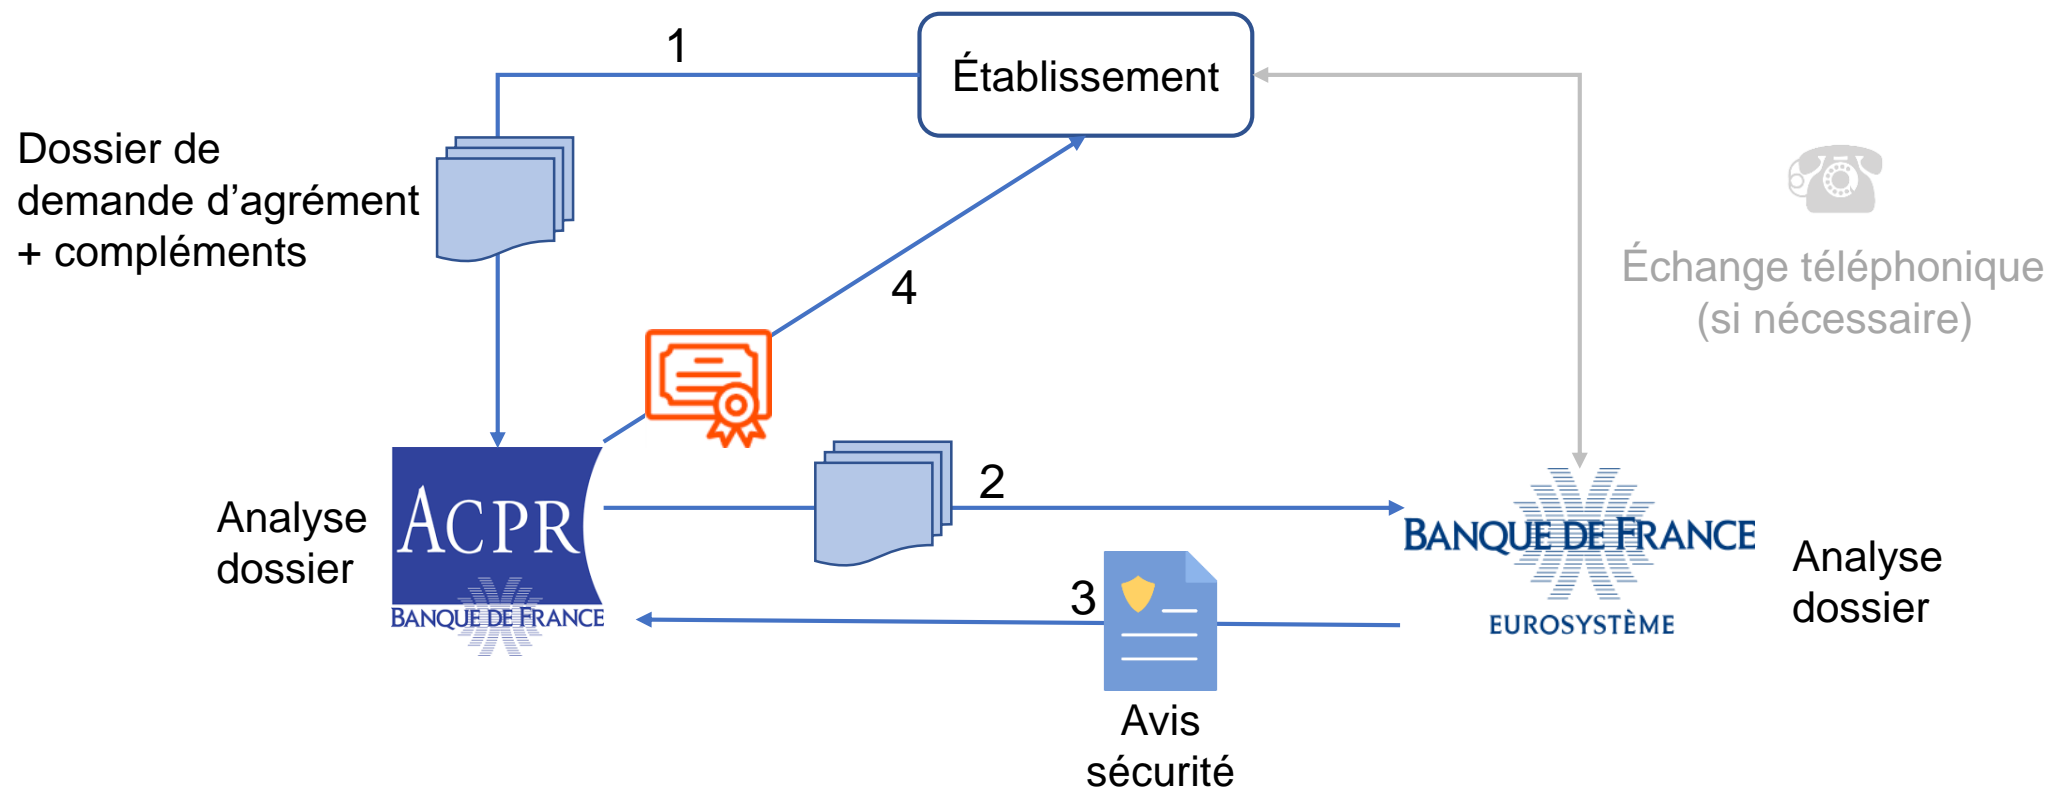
1

Établissement

Dossier de demande d'agrément + compléments

Échange téléphonique (si nécessaire)

4

Analyse dossier

ACPR
BANQUE DE FRANCE

2

BANQUE DE FRANCE
EUROSYSTÈME

Analyse dossier

3

Avis sécurité